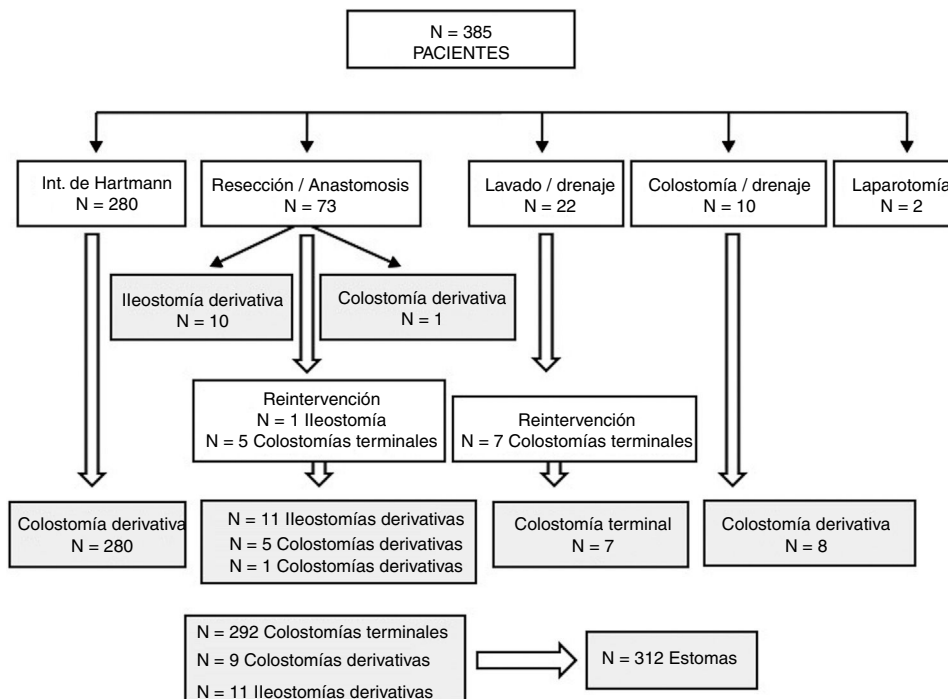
N = 385
PACIENTES

Int. de Hartmann
N = 280

Resección / Anastomosis
N = 73

Lavado / drenaje
N = 22

Colostomía / drenaje
N = 10

Laparotomía
N = 2

Ileostomía derivativa
N = 10

Colostomía derivativa
N = 1

Reintervención
N = 1 Ileostomía
N = 5 Colostomías terminales

Reintervención
N = 7 Colostomías terminales

Colostomía derivativa
N = 280

N = 11 Ileostomías derivativas
N = 5 Colostomías derivativas
N = 1 Colostomías derivativas

Colostomía terminal
N = 7

Colostomía derivativa
N = 8

N = 292 Colostomías terminales
N = 9 Colostomías derivativas
N = 11 Ileostomías derivativas

N = 312 Estomas